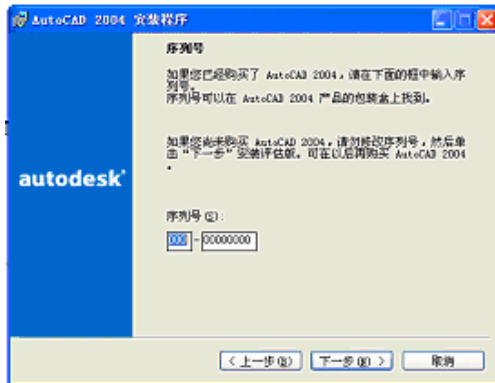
AutoCAD 2004 安装程序

序列号

如果您已经购买了 AutoCAD 2004，请在下面的框中输入序列号。
序列号可以在 AutoCAD 2004 产品的包装盒上找到。

如果您尚未购买 AutoCAD 2004，请勿修改序列号，然后单击"下一步"安装评估版。可在以后再购买 AutoCAD 2004。

autodesk

序列号(S):

000 - 00000000

< 上一步(B)　下一步(N) >　取消